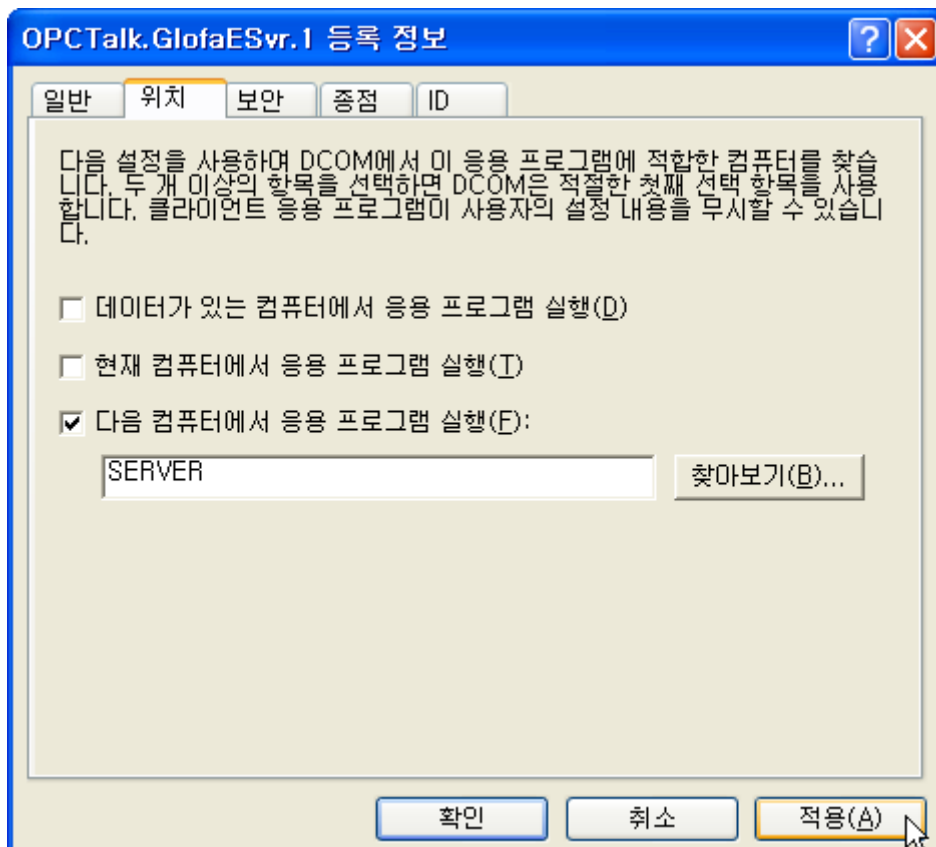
OPCTalk.GlofaESvr.1 등록 정보

? X

일반 | 위치 | 보안 | 종점 | ID

다음 설정을 사용하여 DCOM에서 이 응용 프로그램에 적합한 컴퓨터를 찾습니다. 두 개 이상의 항목을 선택하면 DCOM은 적절한 첫째 선택 항목를 사용합니다. 클라이언트 응용 프로그램이 사용자의 설정 내용을 무시할 수 있습니다.

☐ 데이터가 있는 컴퓨터에서 응용 프로그램 실행(D)

☐ 현재 컴퓨터에서 응용 프로그램 실행(T)

☑ 다음 컴퓨터에서 응용 프로그램 실행(F):

SERVER

찾아보기(B)...

확인 | 취소 | 적용(A)